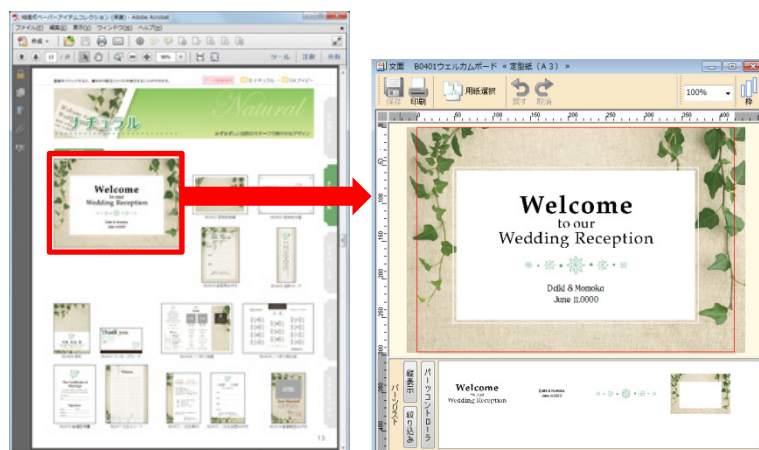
結婚式ペーパーアイテムコレクション（見本） - Adobe Acrobat
ファイル(F) 編集(E) 表示(V) ウィンドウ(W) ヘルプ(H)
作成
13 / 90
90%
ツール 注釈 共有
Natural
ナチュラル
Welcome
to our
Wedding Reception
13

文面 B0401ウェルカムボード ＜定型紙（A３）＞
保存 印刷 用紙選択 戻す 取消
100%
Welcome
to our
Wedding Reception
Daiki & Momoka
June 11.0000
パーツリスト
縦表示
絞り込み
パーツコントローラ
Welcome
to our
Wedding Reception
Daiki & Momoka
June 11.0000